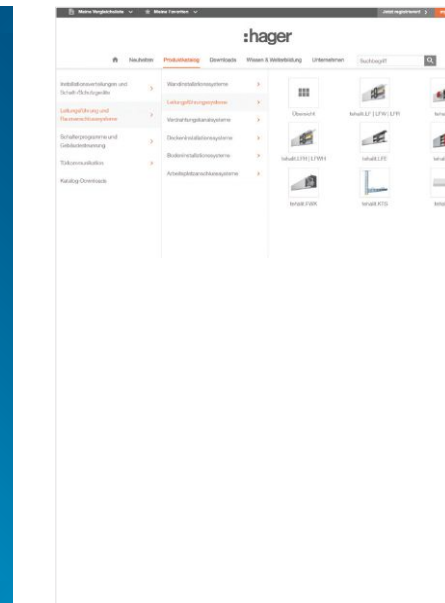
Meine Vergleichsliste ∨ Meine Favoriten ∨ Jetzt registrieren

:hager

Neuheiten Produktkatalog Downloads Wissen & Weiterbildung Unternehmen Suchbegriff

Installationsverteilungen und Schalt-/Schutzgeräte

Leitungsführung und Raumanschlusssysteme

Schalterprogramme und Gebäudesteuerung

Türkommunikation

Katalog-Downloads

Wandinstallationssysteme

Leitungsführungssysteme

Verdrahtungskanalsysteme

Deckeninstallationssysteme

Bodeninstallationssysteme

Arbeitsplatzanschlusssysteme

Übersicht

tehalit.LF | LFW | LFH

tehal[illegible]

tehalit.LFS | LFWH

tehalit.LFE

tehal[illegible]

tehalit.FWK

tehalit.KTS

tehal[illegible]